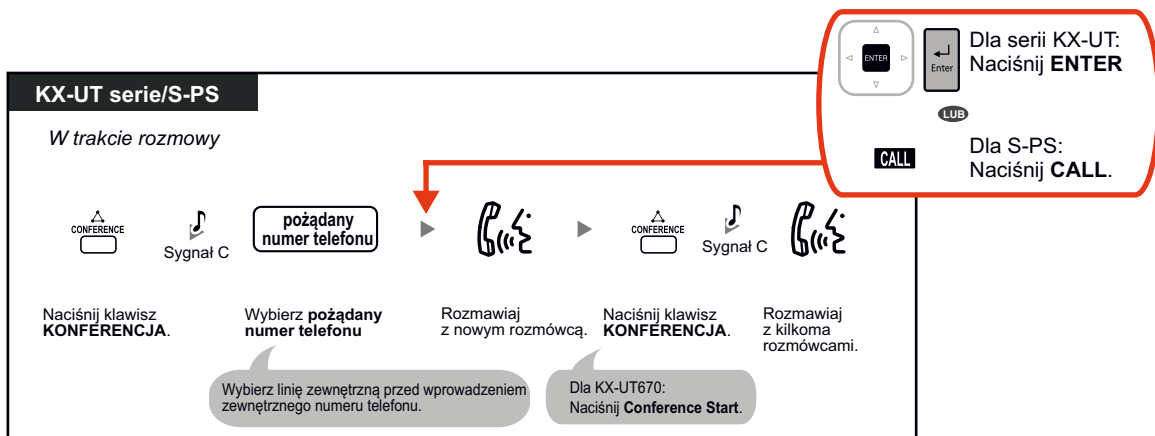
ENTER

Enter

Dla serii KX-UT: Naciśnij **ENTER**

LUB

CALL

Dla S-PS: Naciśnij **CALL**.

**KX-UT serie/S-PS**

*W trakcie rozmowy*

CONFERENCE

Sygnał C

pożądany numer telefonu

CONFERENCE

Sygnał C

Naciśnij klawisz **KONFERENCJA**.

Wybierz **pożądany numer telefonu**

Rozmawiaj z nowym rozmówcą.

Naciśnij klawisz **KONFERENCJA**.

Rozmawiaj z kilkoma rozmówcami.

Wybierz linię zewnętrzną przed wprowadzeniem zewnętrznego numeru telefonu.

Dla KX-UT670: Naciśnij **Conference Start**.